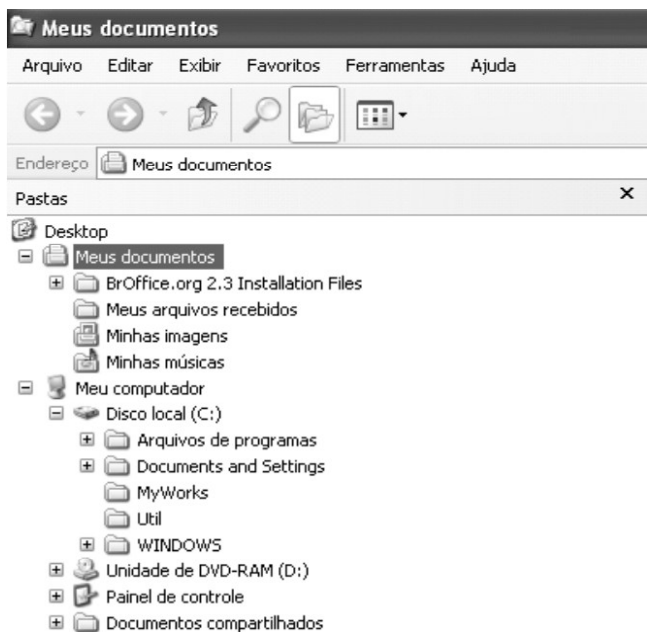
Meus documentos

Arquivo Editar Exibir Favoritos Ferramentas Ajuda

Endereço Meus documentos

Pastas ×

Desktop
Meus documentos
BrOffice.org 2.3 Installation Files
Meus arquivos recebidos
Minhas imagens
Minhas músicas
Meu computador
Disco local (C:)
Arquivos de programas
Documents and Settings
MyWorks
Util
WINDOWS
Unidade de DVD-RAM (D:)
Painel de controle
Documentos compartilhados